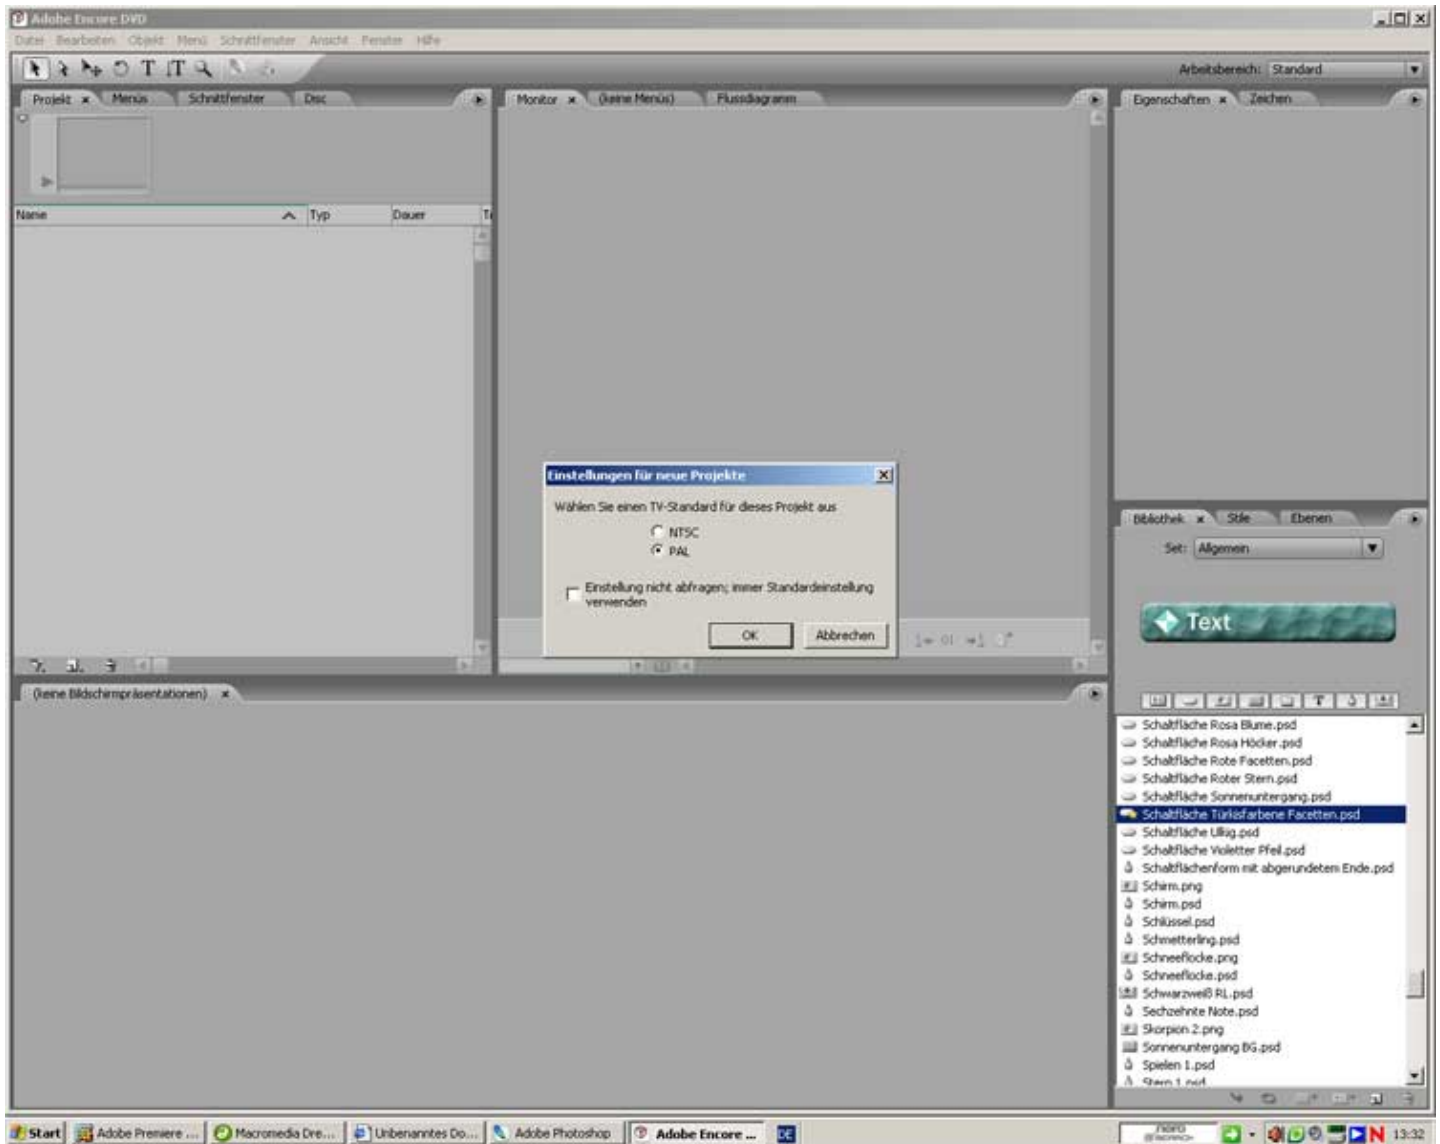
Adobe Encore DVD
Datei Bearbeiten Objekt Menü Schnittfenster Ansicht Fenster Hilfe

Arbeitsbereich: Standard

Projekt × Menüs Schnittfenster Disc

Name Typ Dauer

Monitor × (keine Menüs) Flussdiagramm

Eigenschaften × Zeichen

Einstellungen für neue Projekte
Wählen Sie einen TV-Standard für dieses Projekt aus
NTSC
PAL
Einstellung nicht abfragen; immer Standardeinstellung verwenden
OK Abbrechen

Bibliothek × Stile Ebenen
Set: Allgemein
Text

(keine Bildschirmpräsentationen) ×

Schaltfläche Rosa Blume.psd
Schaltfläche Rosa Höcker.psd
Schaltfläche Rote Facetten.psd
Schaltfläche Roter Stern.psd
Schaltfläche Sonnenuntergang.psd
Schaltfläche Türkisfarbene Facetten.psd
Schaltfläche Ulkig.psd
Schaltfläche Violetter Pfeil.psd
Schaltflächenform mit abgerundetem Ende.psd
Schirm.png
Schirm.psd
Schlüssel.psd
Schmetterling.psd
Schneeflocke.png
Schneeflocke.psd
Schwarzweiß RL.psd
Sechzehnte Note.psd
Skorpion 2.png
Sonnenuntergang BG.psd
Spielen 1.psd
Stern 1.psd

Start Adobe Premiere ... Macromedia Dre... Unbenanntes Do... Adobe Photoshop Adobe Encore ... 13:32